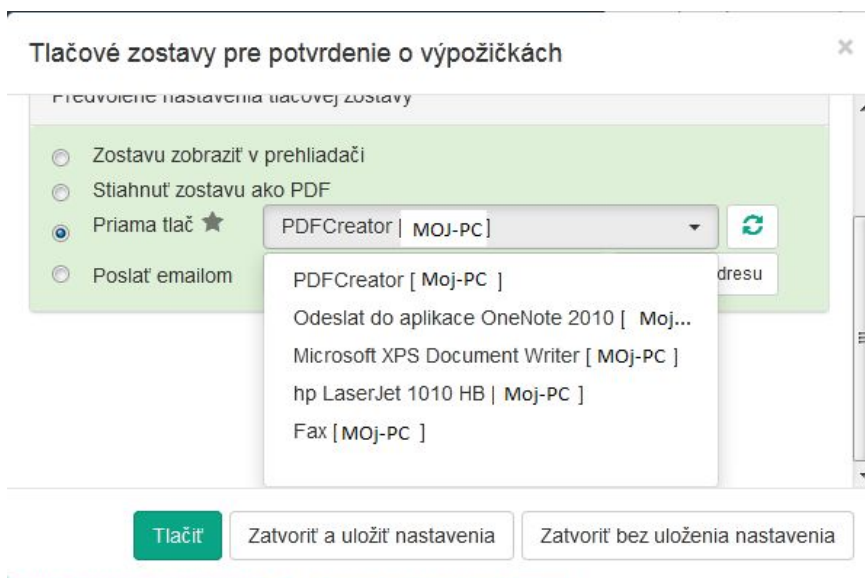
Tlačové zostavy pre potvrdenie o výpožičkách

×

Predvolené nastavenia tlačovej zostavy

Zostavu zobraziť v prehliadači

Stiahnuť zostavu ako PDF

Priama tlač

PDFCreator | MOJ-PC]

Poslať emailom

dresu

PDFCreator [ Moj-PC ]

Odeslat do aplikace OneNote 2010 [ Moj...

Microsoft XPS Document Writer [ MOj-PC ]

hp LaserJet 1010 HB | Moj-PC ]

Fax [ MOj-PC ]

Tlačiť

Zatvoriť a uložiť nastavenia

Zatvoriť bez uloženia nastavenia